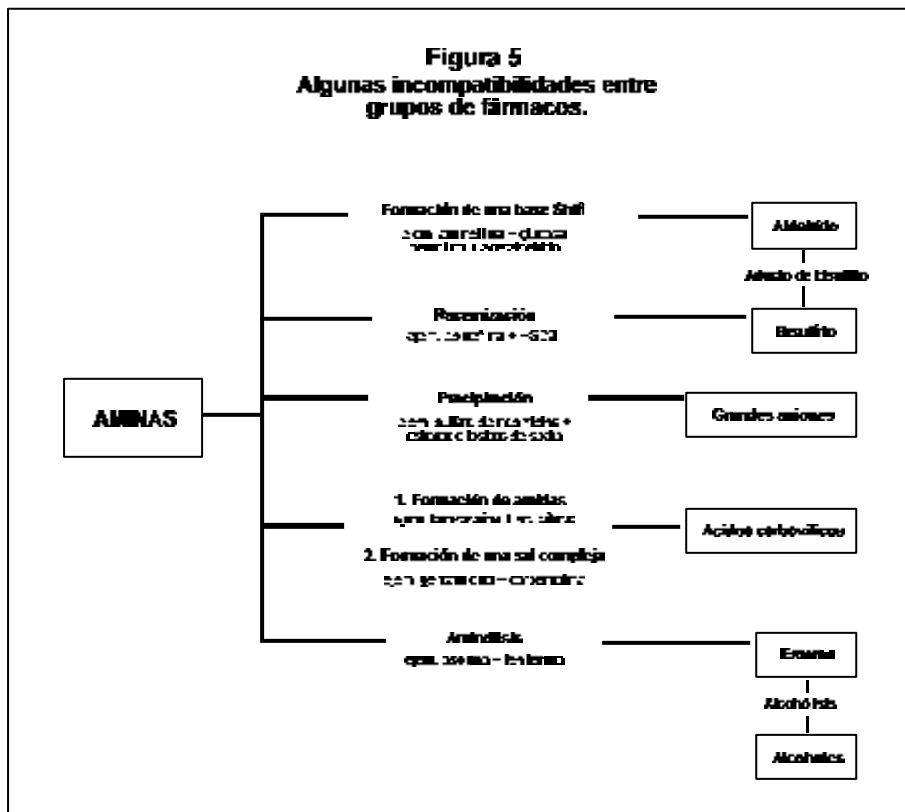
Figura 5
Algunas incompatibilidades entre grupos de fármacos.

AMINAS

Formación de una base Shiff
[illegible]

Aldehído

Adición de bisulfito

Racemización
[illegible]

Bisulfito

Precipitación
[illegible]

Grandes aniones

1. Formación de amidas
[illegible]

2. Formación de una sal compleja
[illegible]

Ácidos carboxílicos

Aminólisis
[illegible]

Ésteres

Alcohólisis

Alcoholes